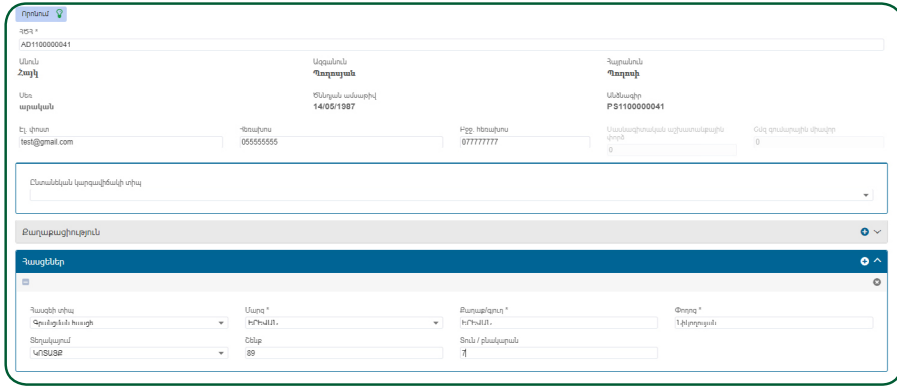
Որոնում

ՀԾՀ *
AD1100000041

Անուն
Հայկ

Ազգանուն
Պողոսյան

Հայրանուն
Պողոսի

Սեռ
արական

Ծննդյան ամսաթիվ
14/05/1987

Անձնագիր
PS1100000041

Էլ. փոստ
test@gmail.com

Հեռախոս
055555555

Բջջ. հեռախոս
077777777

Սահմանափակ աշխատանքային փորձ
0

Ընդհանուր աշխատանքային փորձ
0

Ընտանեկան կարգավիճակի տիպ

Քաղաքացիություն

Հասցեներ

Հասցեի տիպ
Գրանցման հասցե

Մարզ *
ԿՈՏԱՅՔ

Քաղաք/գյուղ *
ԿՈՏԱՅՔ

Փողոց *
Նոր փողոց

Տեղակայում
ԿՈՏԱՅՔ

Շենք
89

Տուն / բնակարան
7